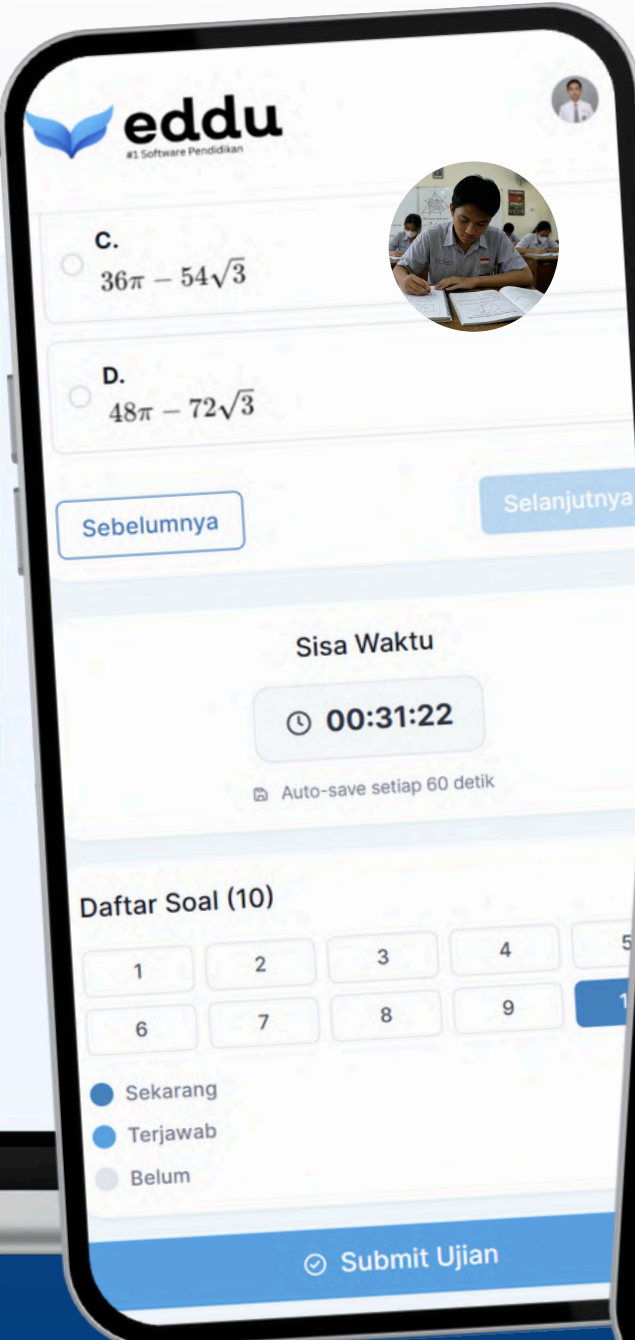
eddu
#1 Software Pendidikan

C.
$36\pi - 54\sqrt{3}$

D.
$48\pi - 72\sqrt{3}$

Sebelumnya

Selanjutnya

Sisa Waktu

00:31:22

Auto-save setiap 60 detik

Daftar Soal (10)

1 2 3 4 5
6 7 8 9 1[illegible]

Sekarang
Terjawab
Belum

Submit Ujian